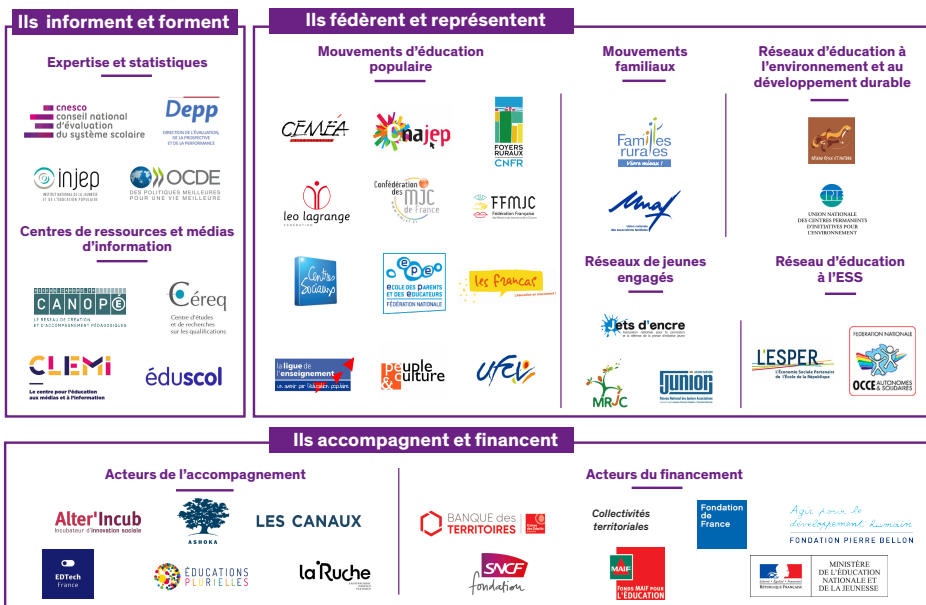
Ils informent et forment

Expertise et statistiques

cnesco conseil national d'évaluation du système scolaire

Depp DIRECTION DE L'ÉVALUATION, DE LA PROSPECTIVE ET DE LA PERFORMANCE

injep INSTITUT NATIONAL DE LA JEUNESSE ET DE L'ÉDUCATION POPULAIRE

OCDE DES POLITIQUES MEILLEURES POUR UNE VIE MEILLEURE

Centres de ressources et médias d'information

CANOPÉ LE RÉSEAU DE CRÉATION ET D'ACCOMPAGNEMENT PÉDAGOGIQUES

Céreq Centre d'études et de recherches sur les qualifications

CLEMI Le centre pour l'éducation aux médias et à l'information

éduscol

Ils fédèrent et représentent

Mouvements d'éducation populaire

CEMÉA

Cnajep

FOYERS RURAUX CNFR

leo lagrange

Confédération des MJC de France

FFMJC Fédération Française

Centres Sociaux

ÉCOLE DES PARENTS ET DES ÉDUCATEURS FÉDÉRATION NATIONALE

les francas

la ligue de l'enseignement un avenir par l'éducation populaire

peuple et culture

UFCV

Mouvements familiaux

Familles rurales Vivre mieux !

unaf

Réseaux d'éducation à l'environnement et au développement durable

Réseau École et Nature

UNION NATIONALE DES CENTRES PERMANENTS D'INITIATIVES POUR L'ENVIRONNEMENT

Réseaux de jeunes engagés

Jets d'encre

MRJC

JUNIOR ASSOCIATION

Réseau d'éducation à l'ESS

L'ESPER L'Économie Sociale Partenaire de l'École de la République

FEDERATION NATIONALE OCCE AUTONOMES & SOLIDAIRES

Ils accompagnent et financent

Acteurs de l'accompagnement

Alter'Incub Incubateur d'innovation sociale

ASHOKA

LES CANAUX

EDTech France

ÉDUCATIONS PLURIELLES

la Ruche

Acteurs du financement

BANQUE des TERRITOIRES

SNCF fondation

Collectivités territoriales

MAIF Fonds MAIF pour L'ÉDUCATION

Fondation de France

Agir pour le développement humain FONDATION PIERRE BELLON

Liberté • Égalité • Fraternité RÉPUBLIQUE FRANÇAISE MINISTÈRE DE L'ÉDUCATION NATIONALE ET DE LA JEUNESSE